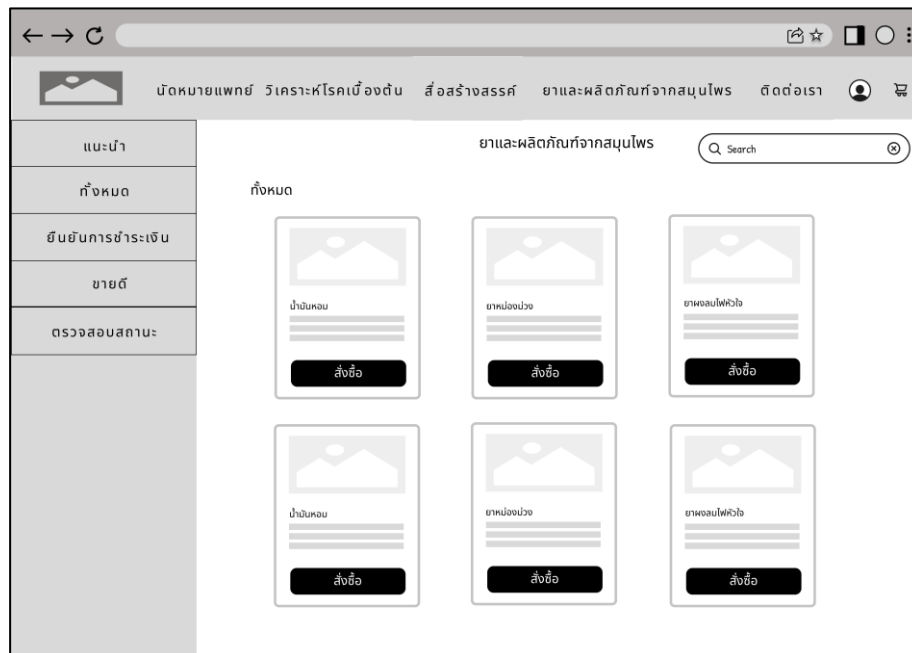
นัดหมายแพทย์ วิเคราะห์โรคเบื้องต้น สื่อสร้างสรรค์ ยาและผลิตภัณฑ์จากสมุนไพร ติดต่อเรา

แนะนำ
ทั้งหมด
ยืนยันการชำระเงิน
ขายดี
ตรวจสอบสถานะ

ยาและผลิตภัณฑ์จากสมุนไพร

Search

ทั้งหมด

น้ำมันหอม
สั่งซื้อ

ยาหม่องม่วง
สั่งซื้อ

ยาผงลมไฟหัวใจ
สั่งซื้อ

น้ำมันหอม
สั่งซื้อ

ยาหม่องม่วง
สั่งซื้อ

ยาผงลมไฟหัวใจ
สั่งซื้อ